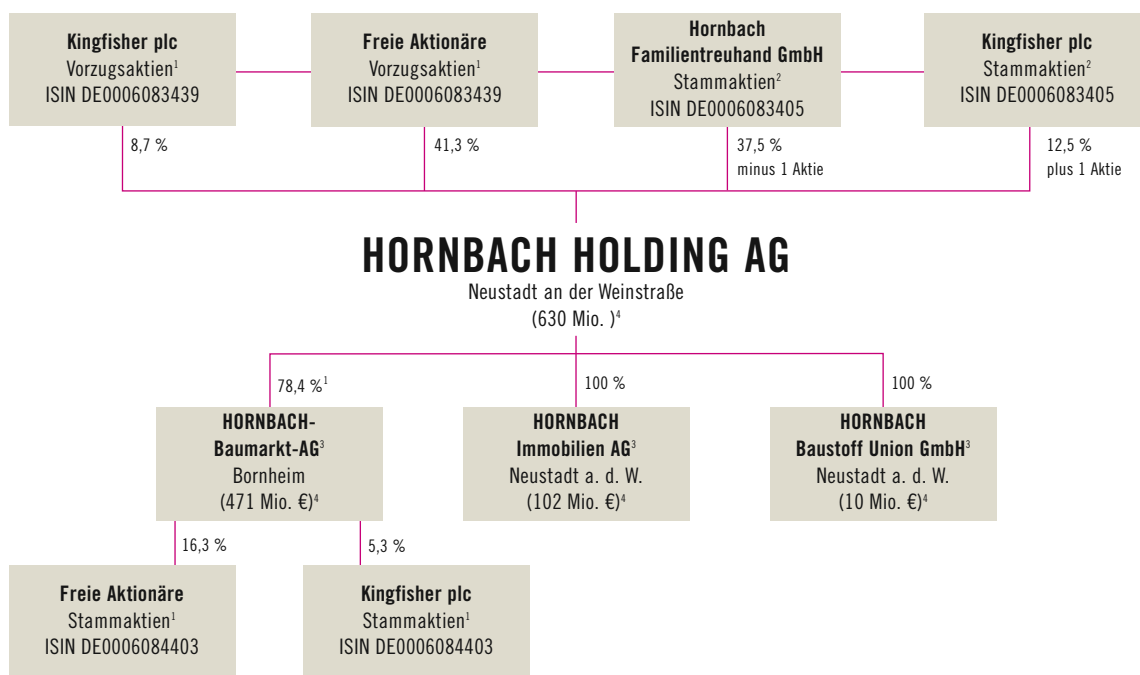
**Kingfisher plc**
Vorzugsaktien$^1$
ISIN DE0006083439

**Freie Aktionäre**
Vorzugsaktien$^1$
ISIN DE0006083439

**Hornbach Familientreuhand GmbH**
Stammaktien$^2$
ISIN DE0006083405

**Kingfisher plc**
Stammaktien$^2$
ISIN DE0006083405

8,7 %

41,3 %

37,5 %
minus 1 Aktie

12,5 %
plus 1 Aktie

**HORNBACH HOLDING AG**
Neustadt an der Weinstraße
(630 Mio. )$^4$

78,4 %$^1$

100 %

100 %

**HORNBACH-Baumarkt-AG**$^3$
Bornheim
(471 Mio. €)$^4$

**HORNBACH Immobilien AG**$^3$
Neustadt a. d. W.
(102 Mio. €)$^4$

**HORNBACH Baustoff Union GmbH**$^3$
Neustadt a. d. W.
(10 Mio. €)$^4$

16,3 %

5,3 %

**Freie Aktionäre**
Stammaktien$^1$
ISIN DE0006084403

**Kingfisher plc**
Stammaktien$^1$
ISIN DE0006084403